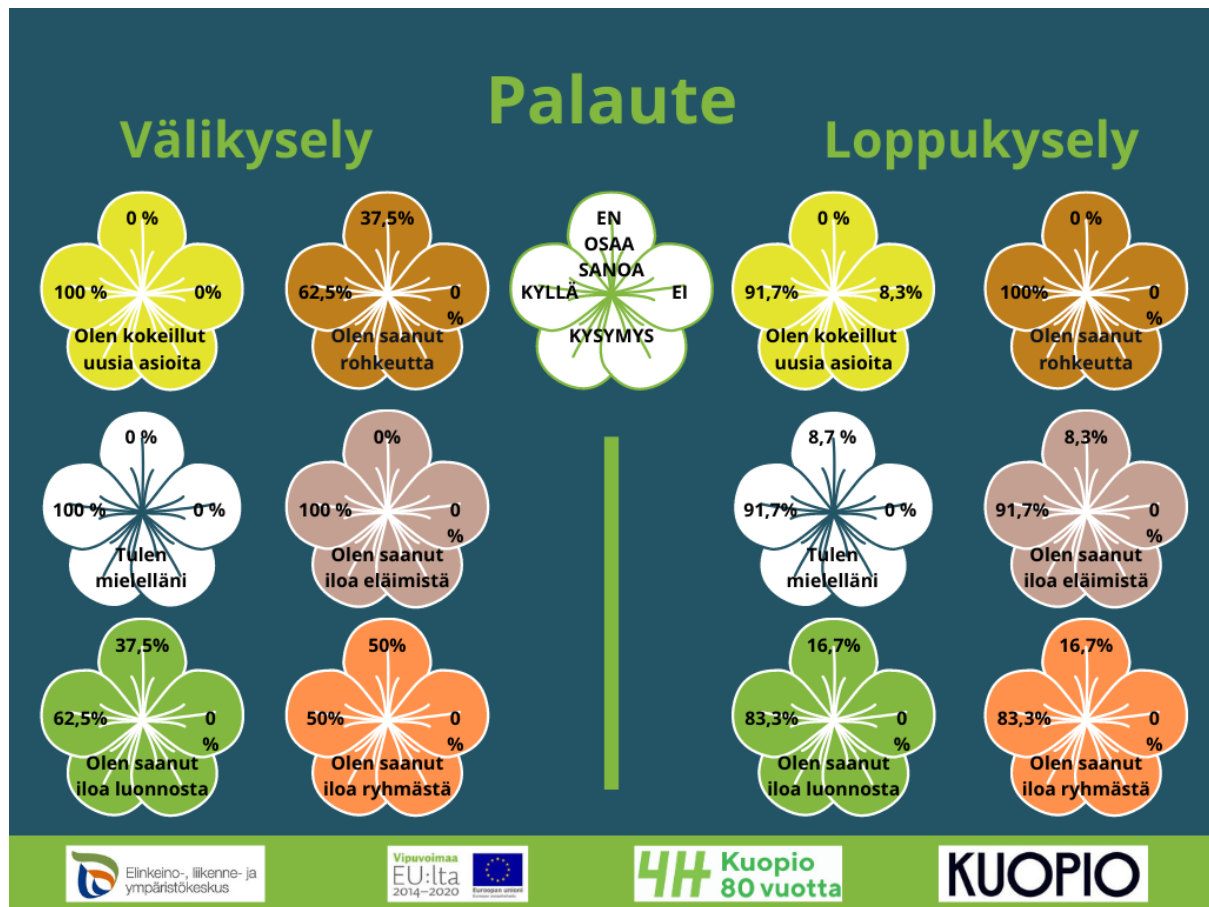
Palaute

Välikysely

Loppukysely

0 %
100 %
0%
Olen kokeillut uusia asioita

37,5%
62,5%
0 %
Olen saanut rohkeutta

EN OSAA SANOA
KYLLÄ
EI
KYSYMYS

0 %
91,7%
8,3%
Olen kokeillut uusia asioita

0 %
100%
0 %
Olen saanut rohkeutta

0 %
100 %
0 %
Tulen mielelläni

0%
100 %
0 %
Olen saanut iloa eläimistä

8,7 %
91,7%
0 %
Tulen mielelläni

8,3%
91,7%
0 %
Olen saanut iloa eläimistä

37,5%
62,5%
0 %
Olen saanut iloa luonnosta

50%
50%
0 %
Olen saanut iloa ryhmästä

16,7%
83,3%
0 %
Olen saanut iloa luonnosta

16,7%
83,3%
0 %
Olen saanut iloa ryhmästä

Elinkeino-, liikenne- ja ympäristökeskus

Vipuvoimaa EU:lta 2014–2020

Euroopan unioni

4H Kuopio 80 vuotta

KUOPIO